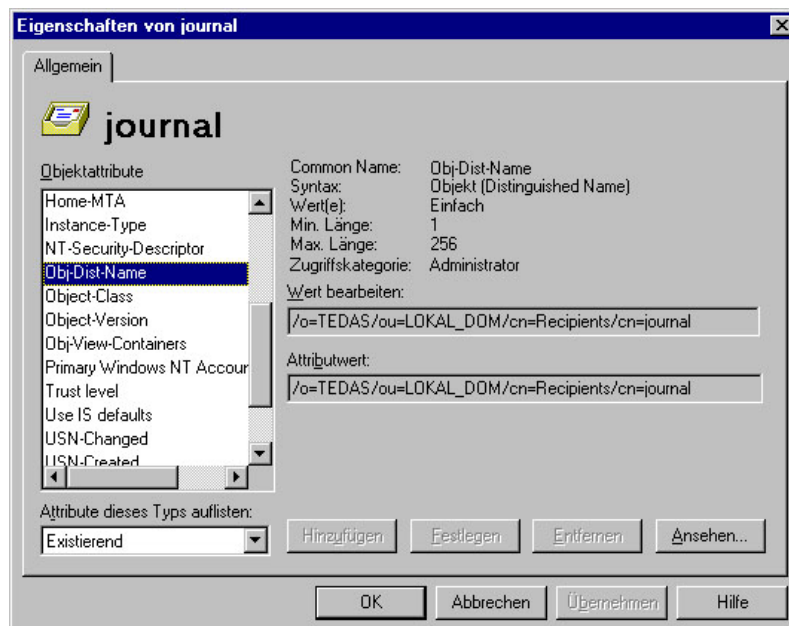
Eigenschaften von journal

Allgemein

journal

Objektattribute

Home-MTA
Instance-Type
NT-Security-Descriptor
Obj-Dist-Name
Object-Class
Object-Version
Obj-View-Containers
Primary Windows NT Accour
Trust level
Use IS defaults
USN-Changed
USN-Created

Common Name: Obj-Dist-Name
Syntax: Objekt (Distinguished Name)
Wert(e): Einfach
Min. Länge: 1
Max. Länge: 256
Zugriffskategorie: Administrator

Wert bearbeiten:

/o=TEDAS/ou=LOKAL_DOM/cn=Recipients/cn=journal

Attributwert:

/o=TEDAS/ou=LOKAL_DOM/cn=Recipients/cn=journal

Attribute dieses Typs auflisten:

Existierend

Hinzufügen Festlegen Entfernen Ansehen...

OK Abbrechen Übernehmen Hilfe